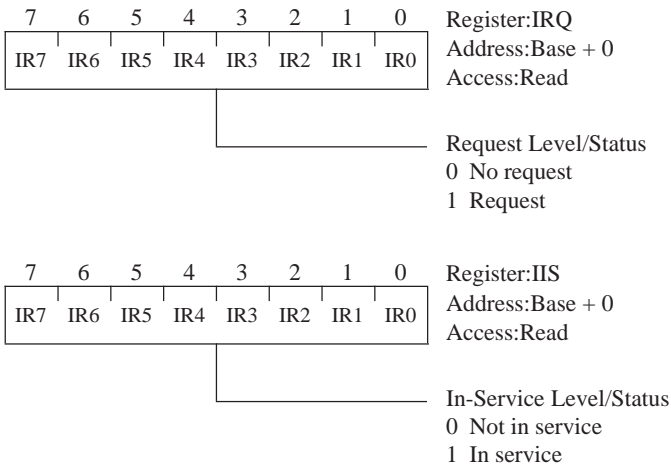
| 7 | 6 | 5 | 4 | 3 | 2 | 1 | 0 |
|---|---|---|---|---|---|---|---|
| IR7 | IR6 | IR5 | IR4 | IR3 | IR2 | IR1 | IR0 |

Register:IRQ
Address:Base + 0
Access:Read

Request Level/Status
0 No request
1 Request

| 7 | 6 | 5 | 4 | 3 | 2 | 1 | 0 |
|---|---|---|---|---|---|---|---|
| IR7 | IR6 | IR5 | IR4 | IR3 | IR2 | IR1 | IR0 |

Register:IIS
Address:Base + 0
Access:Read

In-Service Level/Status
0 Not in service
1 In service